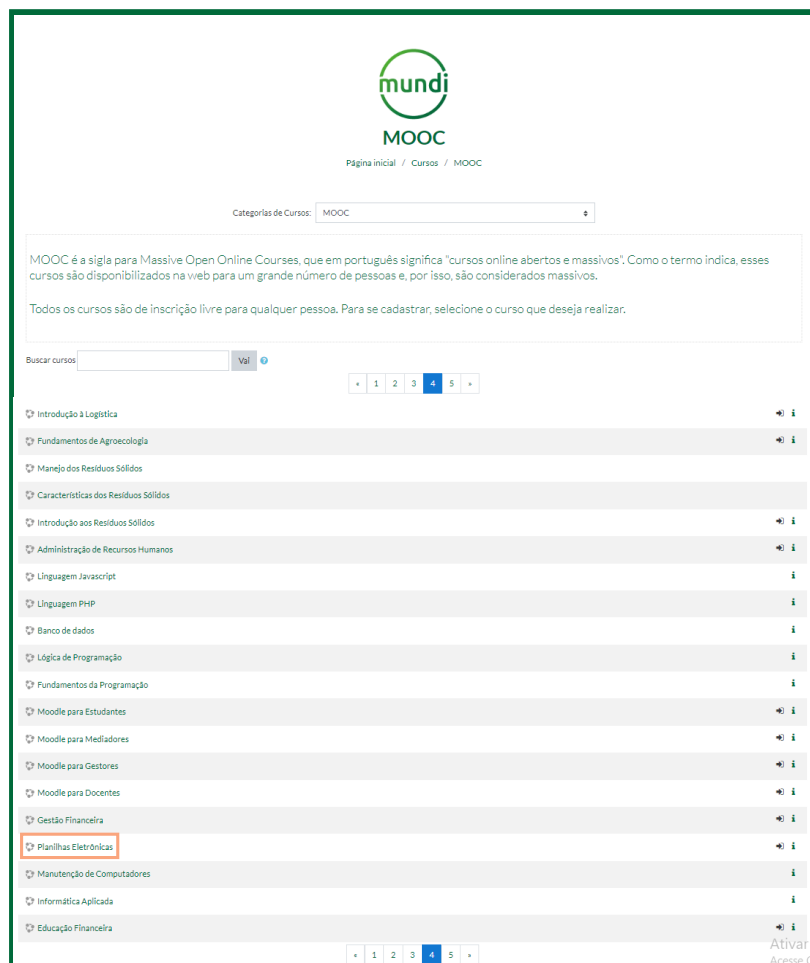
mundi

MOOC

Página inicial / Cursos / MOOC

Categorias de Cursos: MOOC

MOOC é a sigla para Massive Open Online Courses, que em português significa "cursos online abertos e massivos". Como o termo indica, esses cursos são disponibilizados na web para um grande número de pessoas e, por isso, são considerados massivos.

Todos os cursos são de inscrição livre para qualquer pessoa. Para se cadastrar, selecione o curso que deseja realizar.

Buscar cursos Vai

« 1 2 3 4 5 »

Introdução à Logística
Fundamentos de Agroecologia
Manejo dos Resíduos Sólidos
Características dos Resíduos Sólidos
Introdução aos Resíduos Sólidos
Administração de Recursos Humanos
Linguagem Javascript
Linguagem PHP
Banco de dados
Lógica de Programação
Fundamentos da Programação
Moodle para Estudantes
Moodle para Mediadores
Moodle para Gestores
Moodle para Docentes
Gestão Financeira
Planilhas Eletrônicas
Manutenção de Computadores
Informática Aplicada
Educação Financeira

« 1 2 3 4 5 »

Ativar
Acesse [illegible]